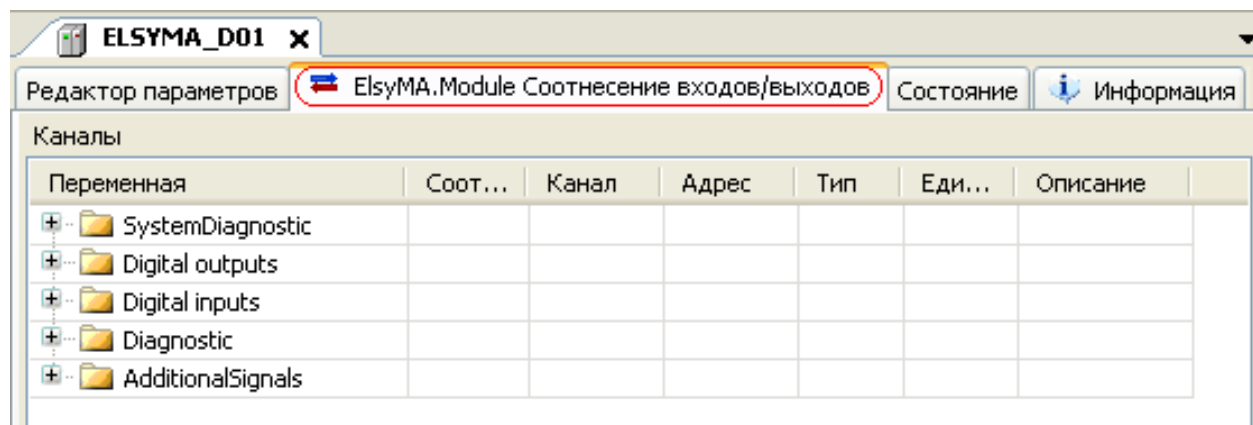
ELSYMA_D01 ×

Редактор параметров | ElsyMA.Module Соотнесение входов/выходов | Состояние | Информация

Каналы

| Переменная | Соот... | Канал | Адрес | Тип | Еди... | Описание |
|---|---|---|---|---|---|---|
| SystemDiagnostic | | | | | | |
| Digital outputs | | | | | | |
| Digital inputs | | | | | | |
| Diagnostic | | | | | | |
| AdditionalSignals | | | | | | |